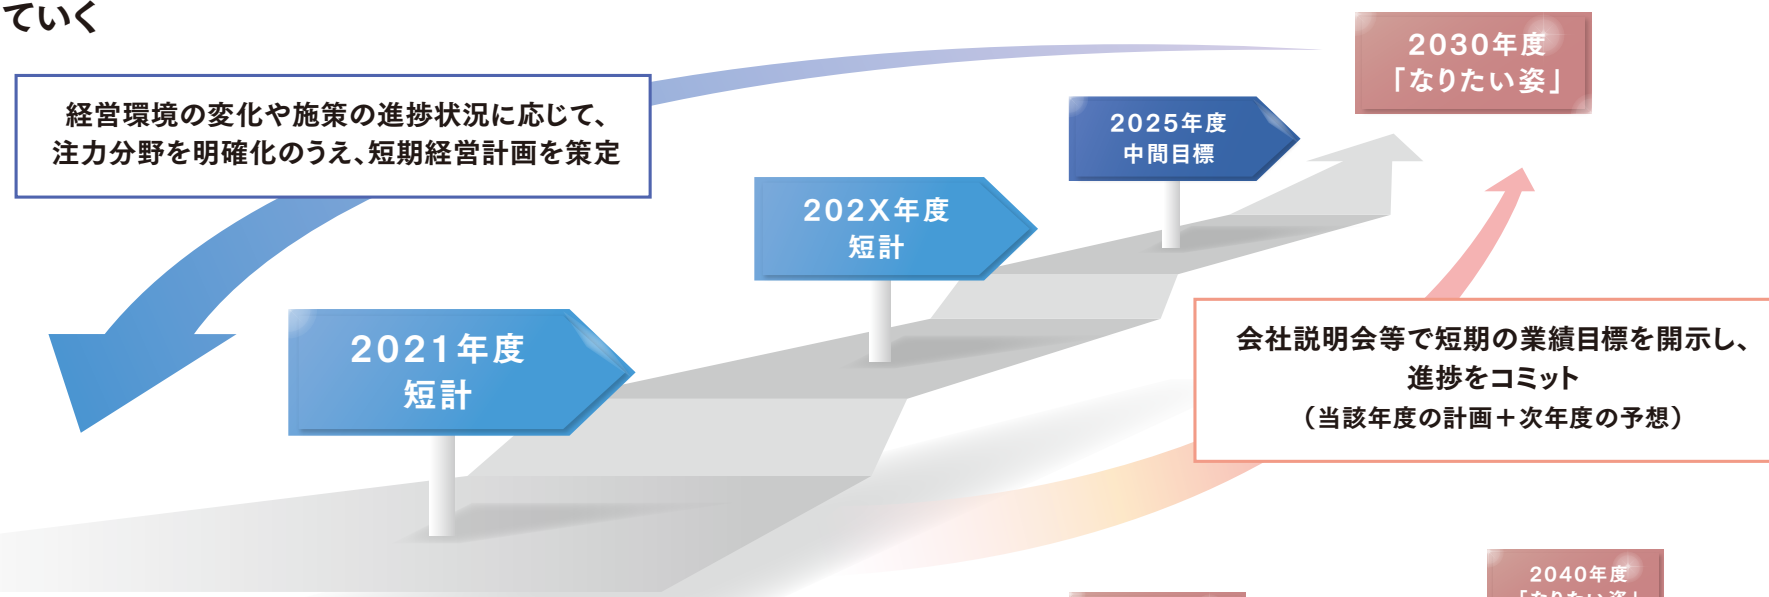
ていく

2030年度
「なりたい姿」

経営環境の変化や施策の進捗状況に応じて、
注力分野を明確化のうえ、短期経営計画を策定

2025年度
中間目標

202X年度
短計

2021年度
短計

会社説明会等で短期の業績目標を開示し、
進捗をコミット
（当該年度の計画＋次年度の予想）

2040年度
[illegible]